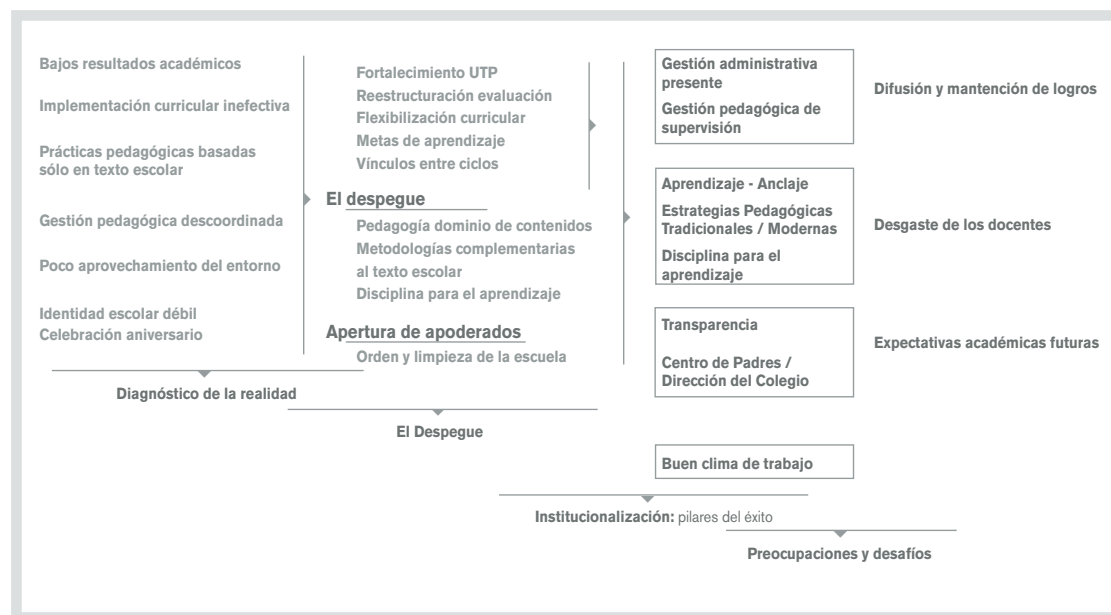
Bajos resultados académicos

Implementación curricular inefectiva

Prácticas pedagógicas basadas sólo en texto escolar

Gestión pedagógica descoordinada

Poco aprovechamiento del entorno

Identidad escolar débil
Celebración aniversario

Diagnóstico de la realidad

Fortalecimiento UTP
Reestructuración evaluación
Flexibilización curricular
Metas de aprendizaje
Vínculos entre ciclos

El despegue
Pedagogía dominio de contenidos
Metodologías complementarias al texto escolar
Disciplina para el aprendizaje

Apertura de apoderados
Orden y limpieza de la escuela

El Despegue

Gestión administrativa presente
Gestión pedagógica de supervisión

Aprendizaje - Anclaje
Estrategias Pedagógicas Tradicionales / Modernas
Disciplina para el aprendizaje

Transparencia

Centro de Padres / Dirección del Colegio

Buen clima de trabajo

Institucionalización: pilares del éxito

Difusión y mantención de logros

Desgaste de los docentes

Expectativas académicas futuras

Preocupaciones y desafíos